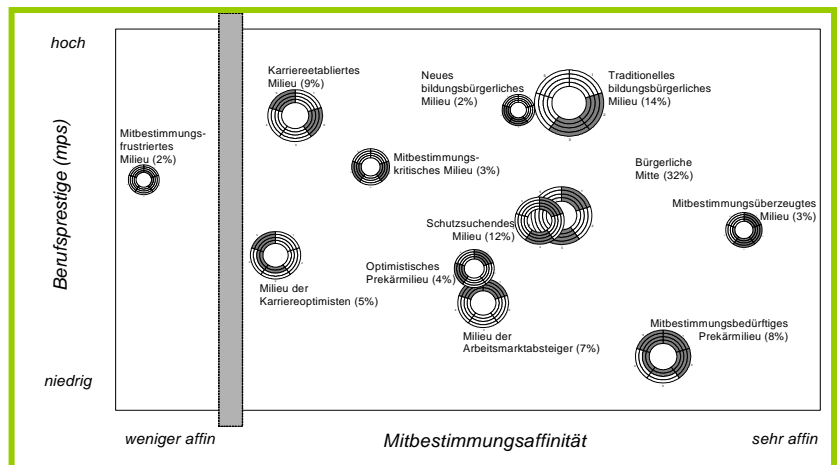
hoch

Berufsprestige (mps)

niedrig

Mitbestimmungsfrustriertes Milieu (2%)

Karriereetabliertes Milieu (9%)

Neues bildungsbürgerliches Milieu (2%)

Traditionelles bildungsbürgerliches Milieu (14%)

Mitbestimmungskritisches Milieu (3%)

Bürgerliche Mitte (32%)

Schutzsuchendes Milieu (12%)

Mitbestimmungsüberzeugtes Milieu (3%)

Milieu der Karriereoptimisten (5%)

Optimistisches Prekärmilieu (4%)

Milieu der Arbeitsmarktabsteiger (7%)

Mitbestimmungsbedürftiges Prekärmilieu (8%)

weniger affin

Mitbestimmungsaffinität

sehr affin